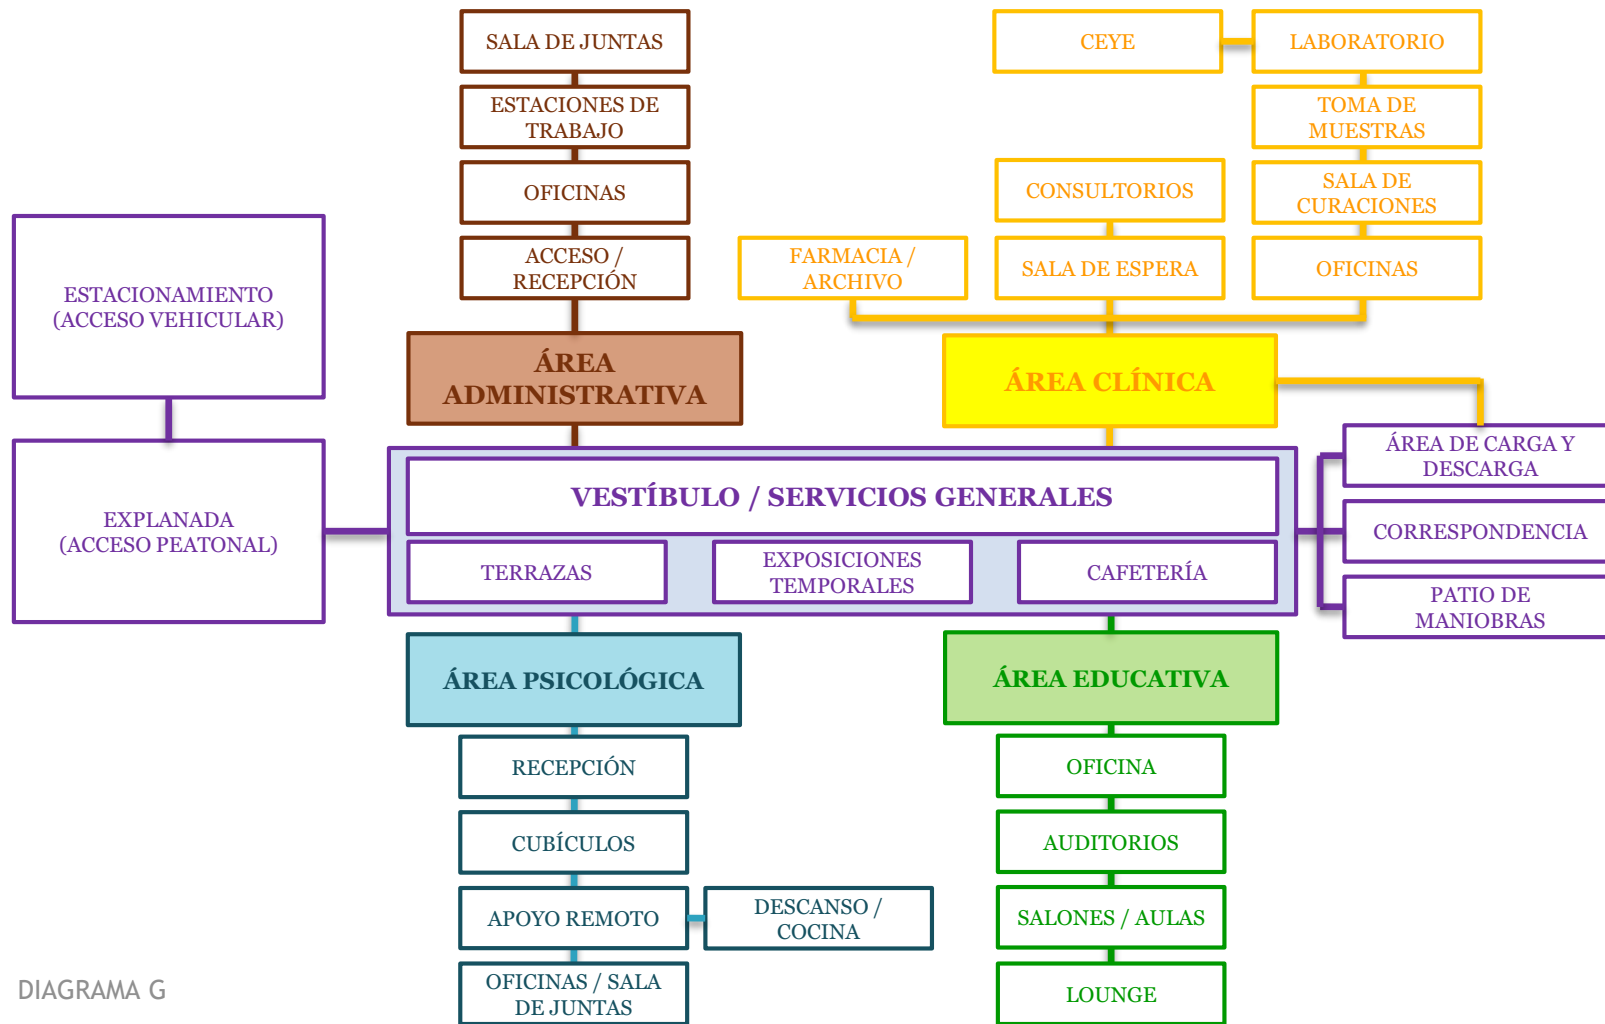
SALA DE JUNTAS

ESTACIONES DE TRABAJO

OFICINAS

ACCESO / RECEPCIÓN

ÁREA ADMINISTRATIVA

CEYE

LABORATORIO

TOMA DE MUESTRAS

CONSULTORIOS

SALA DE CURACIONES

FARMACIA / ARCHIVO

SALA DE ESPERA

OFICINAS

ÁREA CLÍNICA

ESTACIONAMIENTO (ACCESO VEHICULAR)

EXPLANADA (ACCESO PEATONAL)

VESTÍBULO / SERVICIOS GENERALES

TERRAZAS

EXPOSICIONES TEMPORALES

CAFETERÍA

ÁREA DE CARGA Y DESCARGA

CORRESPONDENCIA

PATIO DE MANIOBRAS

ÁREA PSICOLÓGICA

RECEPCIÓN

CUBÍCULOS

APOYO REMOTO

DESCANSO / COCINA

OFICINAS / SALA DE JUNTAS

ÁREA EDUCATIVA

OFICINA

AUDITORIOS

SALONES / AULAS

LOUNGE

DIAGRAMA G